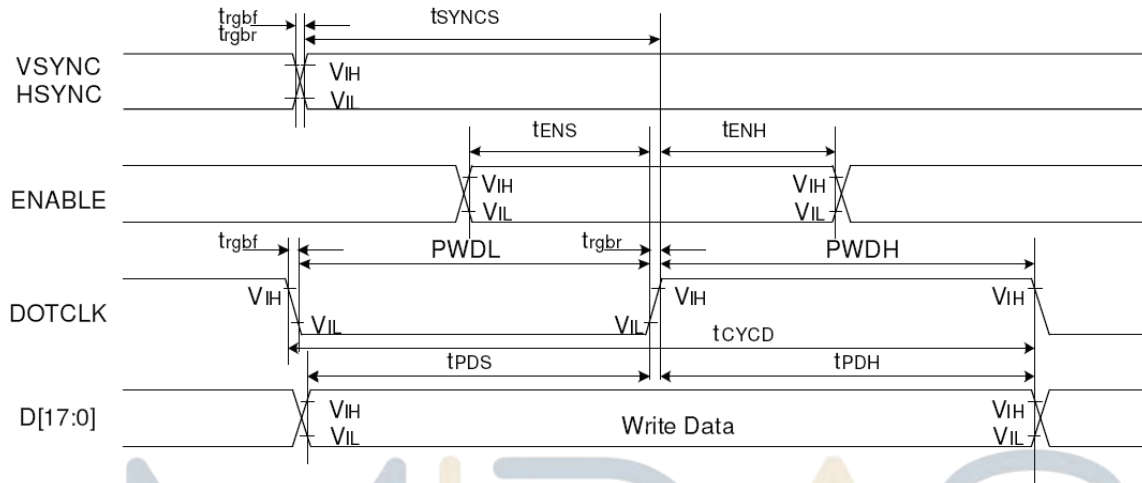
$t_{rgbf}$
$t_{rgbr}$
$t_{SYNCS}$

VSYNC
HSYNC
$V_{IH}$
$V_{IL}$

$t_{ENS}$
$t_{ENH}$

ENABLE
$V_{IH}$
$V_{IL}$
$V_{IH}$
$V_{IL}$

$t_{rgbf}$
PWDL
$t_{rgbr}$
PWDH

DOTCLK
$V_{IH}$
$V_{IL}$
$V_{IL}$
$V_{IH}$
$V_{IH}$
$t_{CYCD}$

$t_{PDS}$
$t_{PDH}$

D[17:0]
$V_{IH}$
$V_{IL}$
Write Data
$V_{IH}$
$V_{IL}$